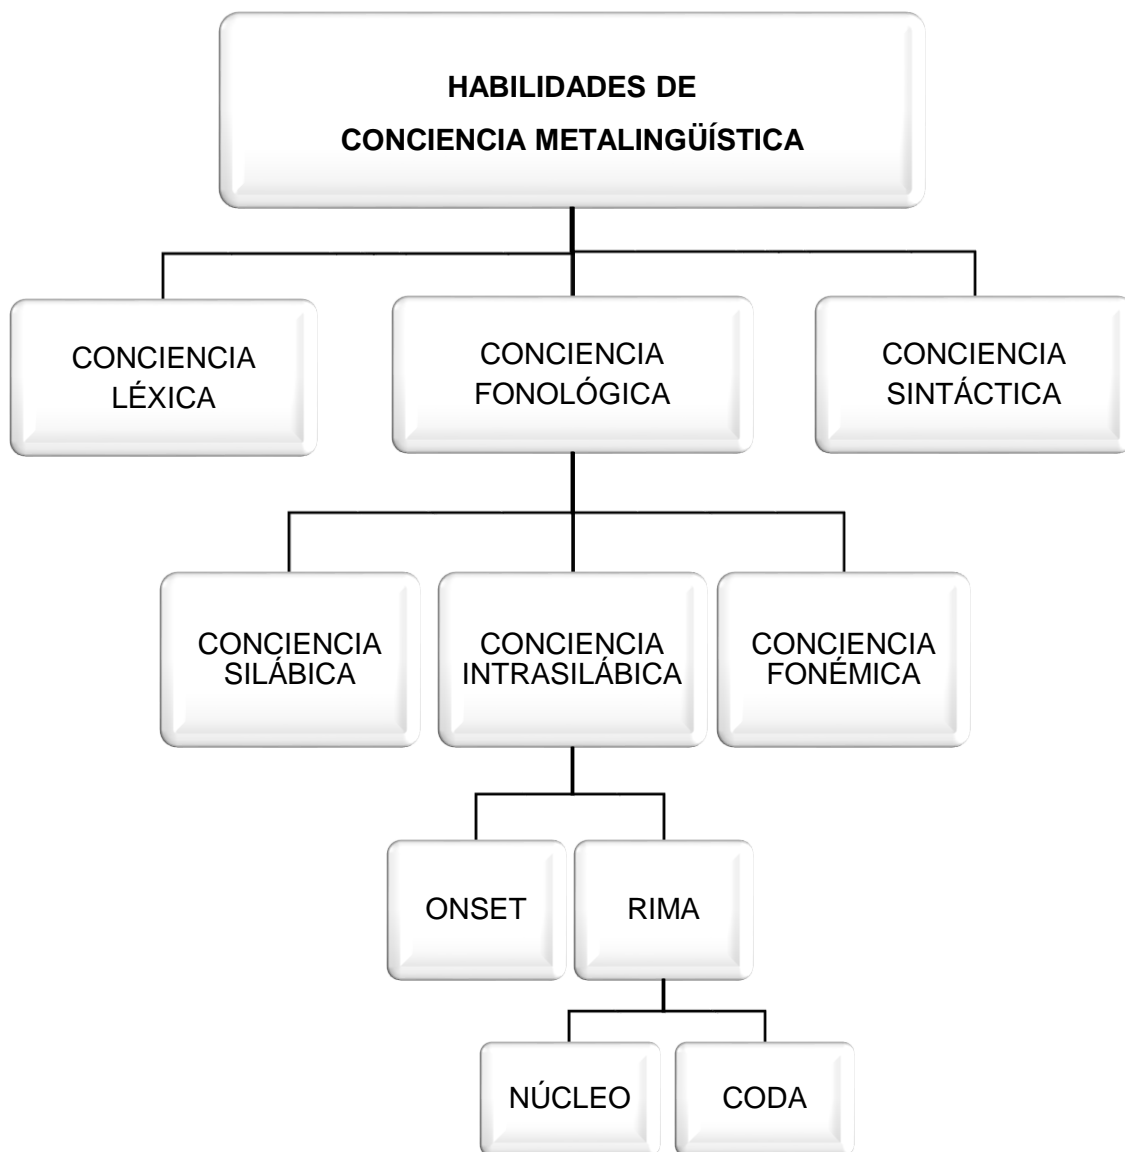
HABILIDADES DE
CONCIENCIA METALINGÜÍSTICA

CONCIENCIA LÉXICA

CONCIENCIA FONOLÓGICA

CONCIENCIA SINTÁCTICA

CONCIENCIA SILÁBICA

CONCIENCIA INTRASILÁBICA

CONCIENCIA FONÉMICA

ONSET

RIMA

NÚCLEO

CODA